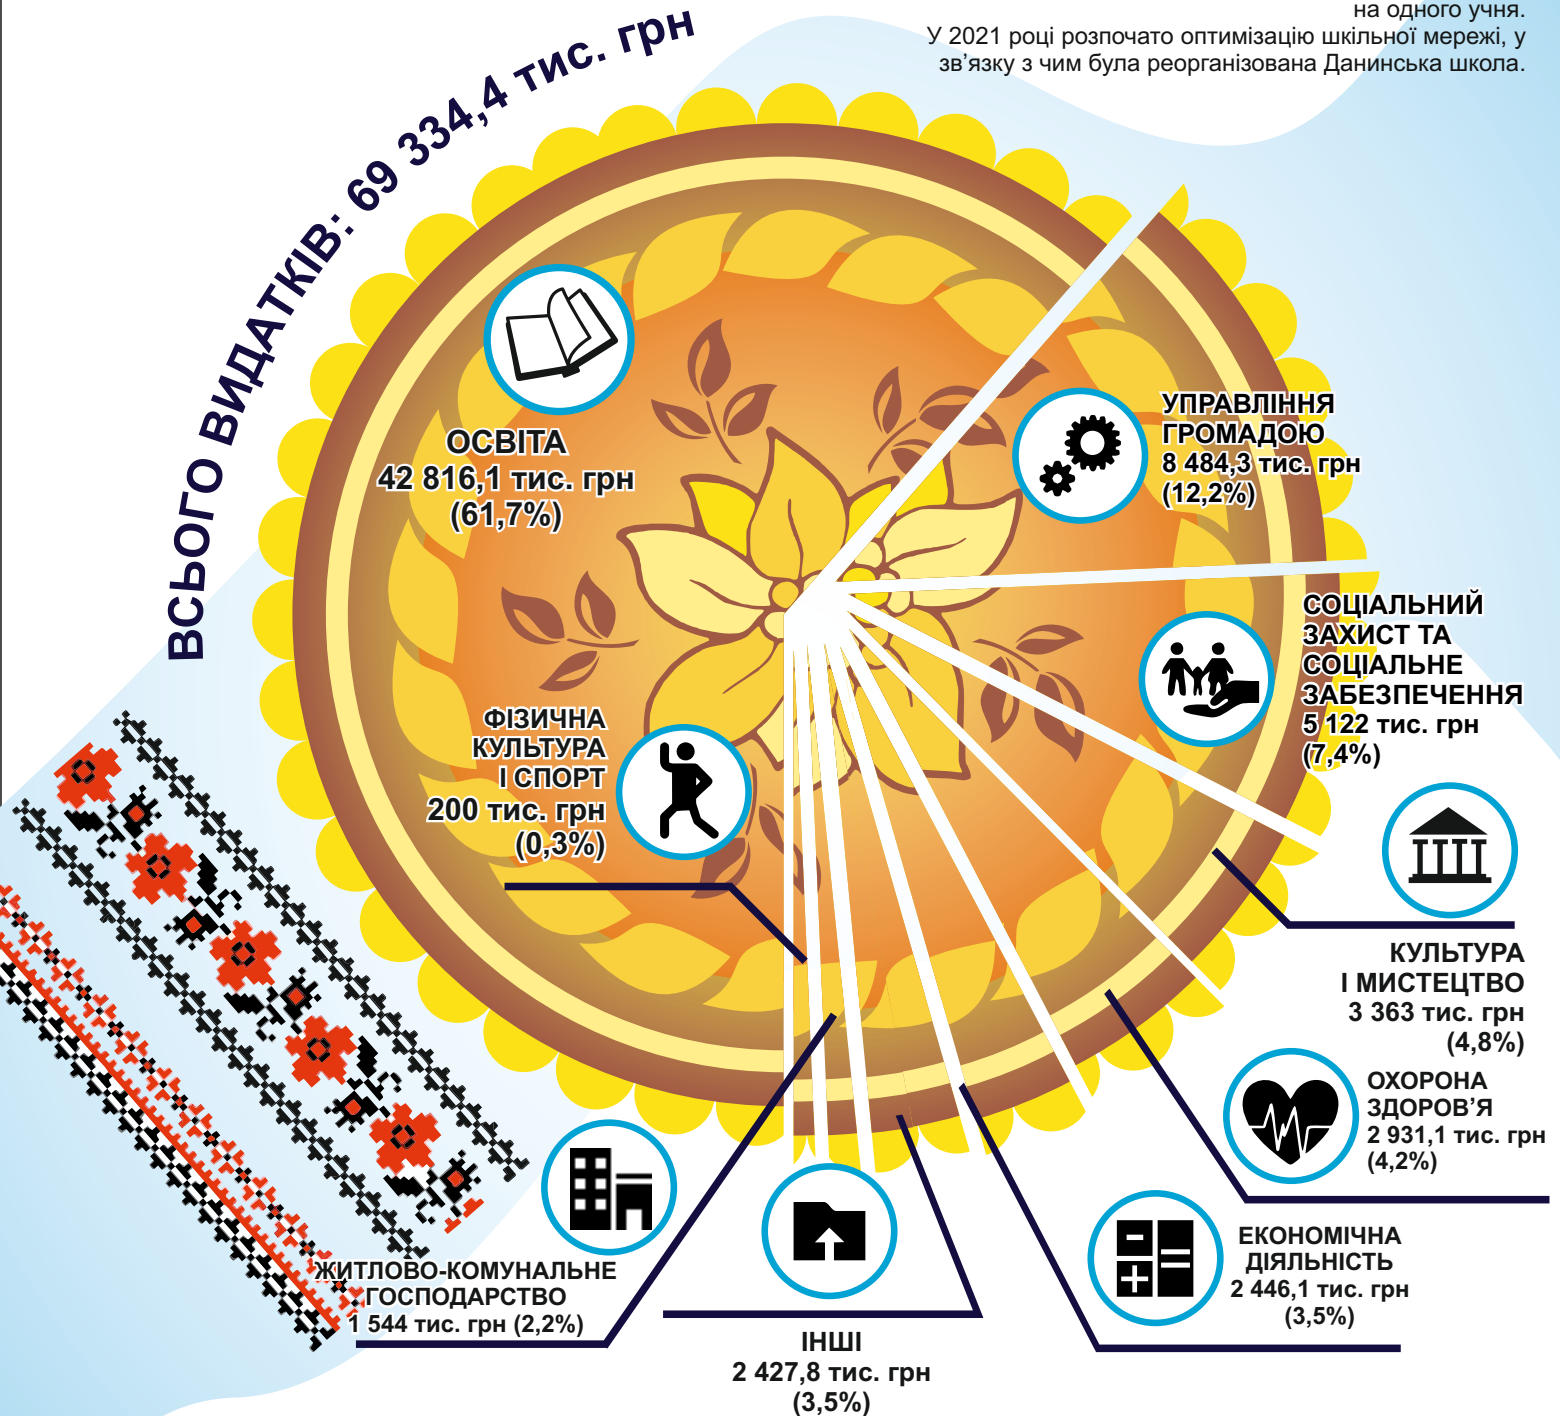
на одного учня.
У 2021 році розпочато оптимізацію шкільної мережі, у зв'язку з чим була реорганізована Данинська школа.

ВСЬОГО ВИДАТКІВ: 69 334,4 тис. грн

ОСВІТА
42 816,1 тис. грн
(61,7%)

УПРАВЛІННЯ ГРОМАДОЮ
8 484,3 тис. грн
(12,2%)

СОЦІАЛЬНИЙ ЗАХИСТ ТА СОЦІАЛЬНЕ ЗАБЕЗПЕЧЕННЯ
5 122 тис. грн
(7,4%)

ФІЗИЧНА КУЛЬТУРА І СПОРТ
200 тис. грн
(0,3%)

КУЛЬТУРА І МИСТЕЦТВО
3 363 тис. грн
(4,8%)

ОХОРОНА ЗДОРОВ'Я
2 931,1 тис. грн
(4,2%)

ЕКОНОМІЧНА ДІЯЛЬНІСТЬ
2 446,1 тис. грн
(3,5%)

ЖИТЛОВО-КОМУНАЛЬНЕ ГОСПОДАРСТВО
1 544 тис. грн (2,2%)

ІНШІ
2 427,8 тис. грн
(3,5%)